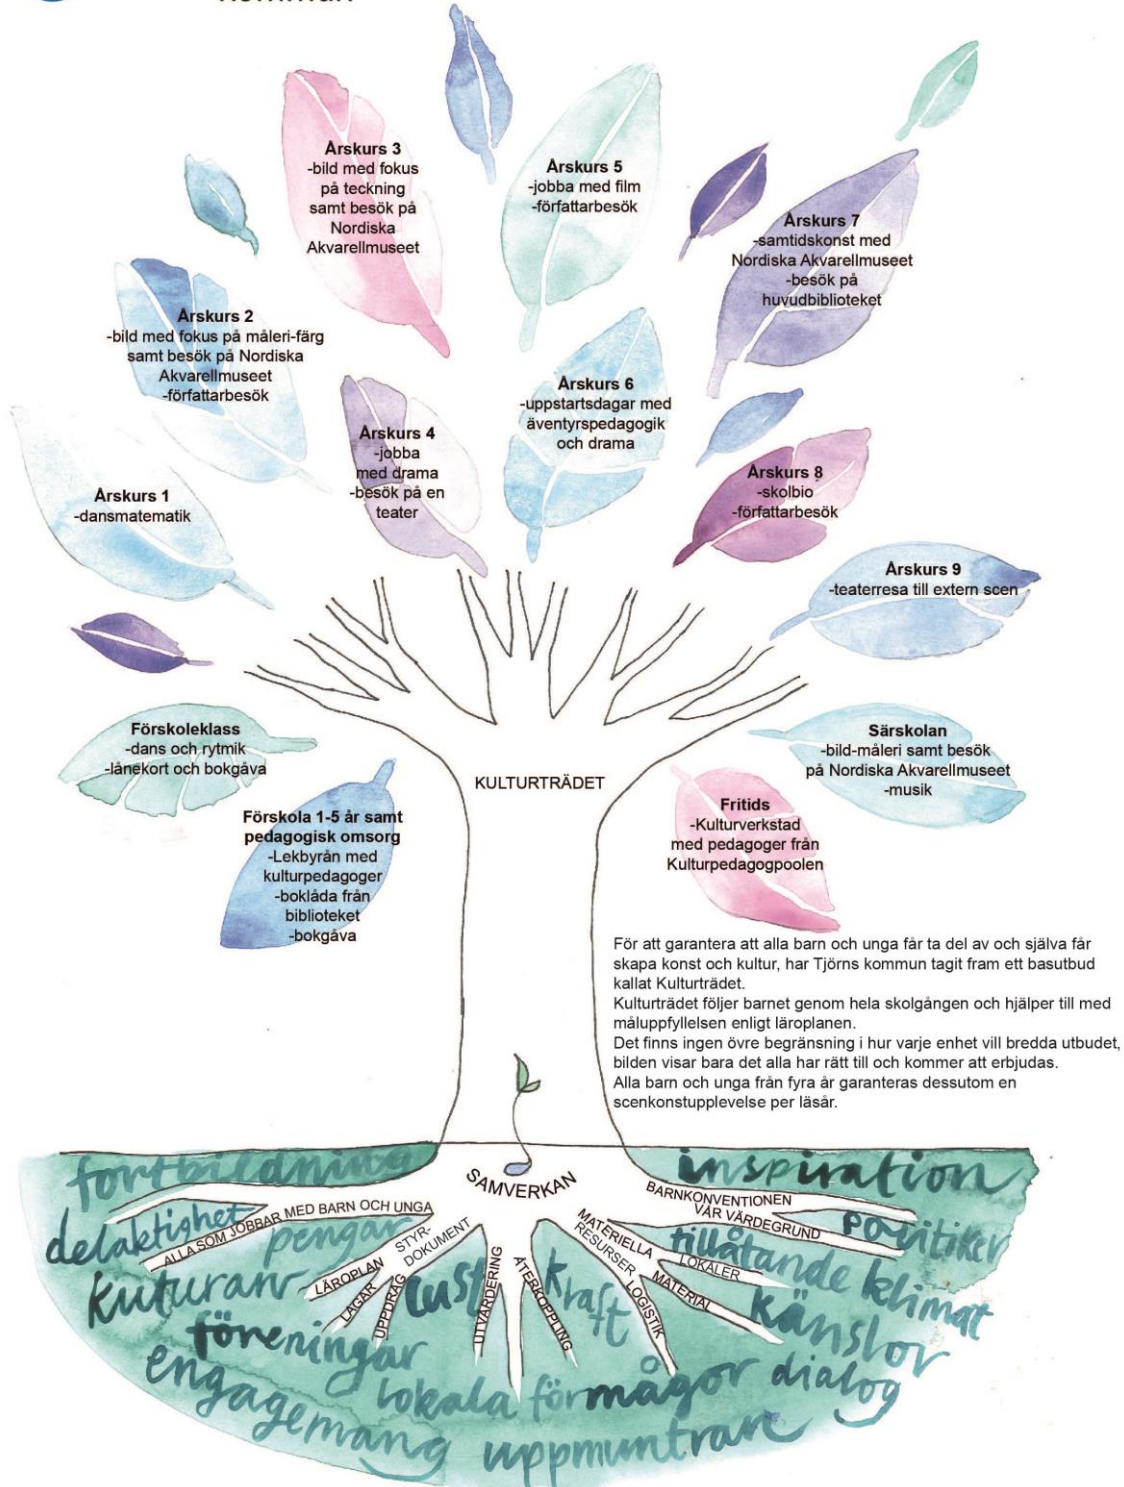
kommun

Årskurs 3
-bild med fokus på teckning samt besök på Nordiska Akvarellmuseet

Årskurs 5
-jobba med film
-författarbesök

Årskurs 7
-samtidskonst med Nordiska Akvarellmuseet
-besök på huvudbiblioteket

Årskurs 2
-bild med fokus på måleri-färg samt besök på Nordiska Akvarellmuseet
-författarbesök

Årskurs 6
-uppstartsdagar med äventyrspedagogik och drama

Årskurs 4
-jobba med drama
-besök på en teater

Årskurs 1
-dansmatematik

Årskurs 8
-skolbio
-författarbesök

Årskurs 9
-teaterresa till extern scen

Förskoleklass
-dans och rytmik
-lånekort och bokgåva

Särskolan
-bild-måleri samt besök på Nordiska Akvarellmuseet
-musik

KULTURTRÄDET

Förskola 1-5 år samt pedagogisk omsorg
-Lekbyrån med kulturpedagoger
-boklåda från biblioteket
-bokgåva

Fritids
-Kulturverkstad med pedagoger från Kulturpedagogpoolen

För att garantera att alla barn och unga får ta del av och själva får skapa konst och kultur, har Tjörns kommun tagit fram ett basutbud kallat Kulturträdet.
Kulturträdet följer barnet genom hela skolgången och hjälper till med måluppfyllelsen enligt läroplanen.
Det finns ingen övre begränsning i hur varje enhet vill bredda utbudet, bilden visar bara det alla har rätt till och kommer att erbjudas.
Alla barn och unga från fyra år garanteras dessutom en scenkonstupplevelse per läsår.

fortbildning
SAMVERKAN
inspiration
delaktighet
ALLA SOM JOBBAR MED BARN OCH UNGA
pengar
BARNKONVENTIONEN
VÅR VÄRDEGRUND
politiker
STYR-DOKUMENT
LÄROPLAN
LAGAR
UPPDRAG
UTVÄRDERING
ÅTERKOPPLING
MATERIELLA RESURSER
LOKALER
MATERIAL
LOGISTIK
tillåtande klimat
kulturarv
lust
kraft
känslor
föreningar
lokala förmågor
dialog
engagemang
uppmuntran